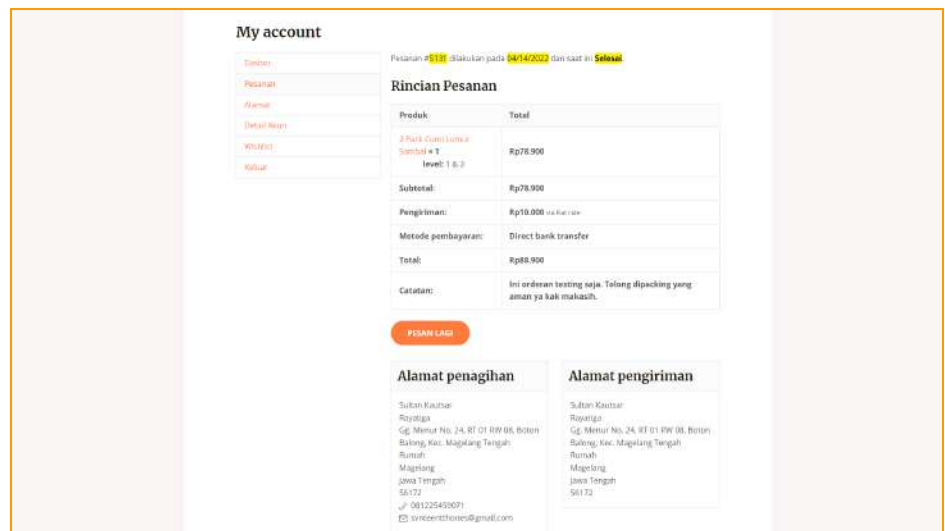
My account

Dasbor
Pesanan
Alamat
Detail Akun
Wishlist
Keluar

Pesanan #6131 dilakukan pada 04/14/2022 dan saat ini Selesai.

Rincian Pesanan

| Produk | Total |
|---|---|
| 3 Pack Cumi Lunca Sambal × 1 level: 1 & 3 | Rp78.900 |
| Subtotal: | Rp78.900 |
| Pengiriman: | Rp10.000 via flat rate |
| Metode pembayaran: | Direct bank transfer |
| Total: | Rp88.900 |
| Catatan: | Ini orderan testing saja. Tolong dipacking yang aman ya kak makasih. |

PESAN LAGI

Alamat penagihan

Sultan Kautsar
Rayatiga
Gg. Menur No. 24, RT 01 RW 08, Boton Balong, Kec. Magelang Tengah
Rumah
Magelang
Jawa Tengah
56172
081225459071
synteenthones@gmail.com

Alamat pengiriman

Sultan Kautsar
Rayatiga
Gg. Menur No. 24, RT 01 RW 08, Boton Balong, Kec. Magelang Tengah
Rumah
Magelang
Jawa Tengah
56172